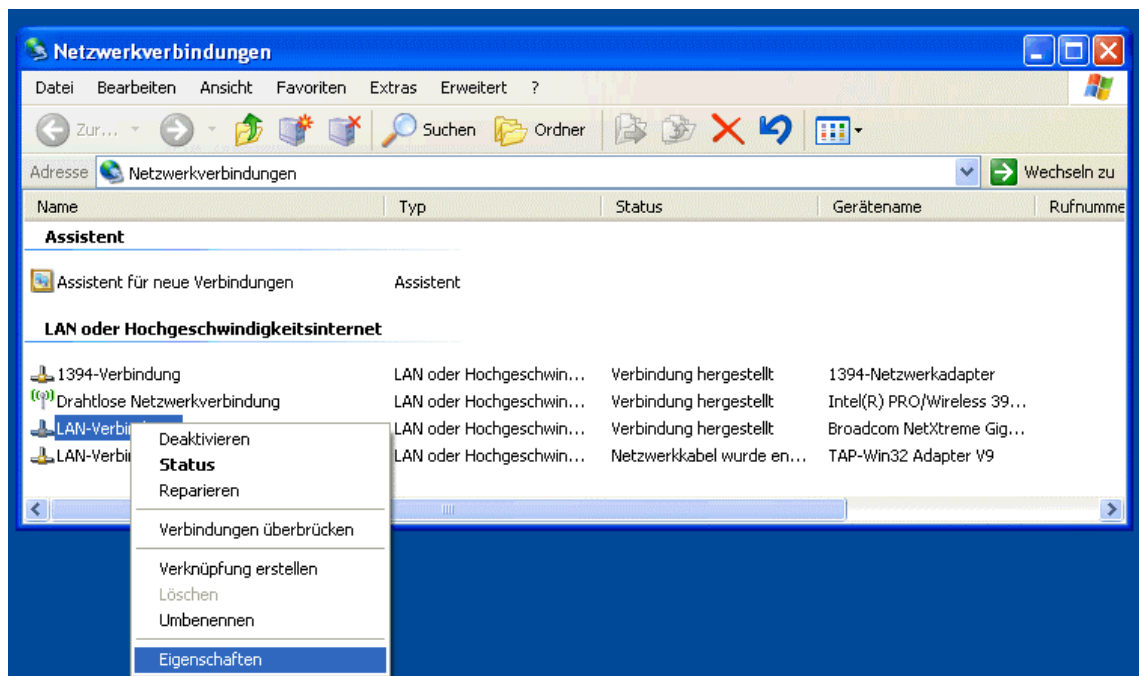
Netzwerkverbindungen

Datei Bearbeiten Ansicht Favoriten Extras Erweitert ?

Zur... Suchen Ordner

Adresse Netzwerkverbindungen Wechseln zu

| Name | Typ | Status | Gerätename | Rufnumme |
|---|---|---|---|---|
| **Assistent** | | | | |
| Assistent für neue Verbindungen | Assistent | | | |
| **LAN oder Hochgeschwindigkeitsinternet** | | | | |
| 1394-Verbindung | LAN oder Hochgeschwin... | Verbindung hergestellt | 1394-Netzwerkadapter | |
| Drahtlose Netzwerkverbindung | LAN oder Hochgeschwin... | Verbindung hergestellt | Intel(R) PRO/Wireless 39... | |
| LAN-Verbi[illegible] | LAN oder Hochgeschwin... | Verbindung hergestellt | Broadcom NetXtreme Gig... | |
| LAN-Verbi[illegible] | LAN oder Hochgeschwin... | Netzwerkkabel wurde en... | TAP-Win32 Adapter V9 | |

Deaktivieren
**Status**
Reparieren
Verbindungen überbrücken
Verknüpfung erstellen
Löschen
Umbenennen
Eigenschaften